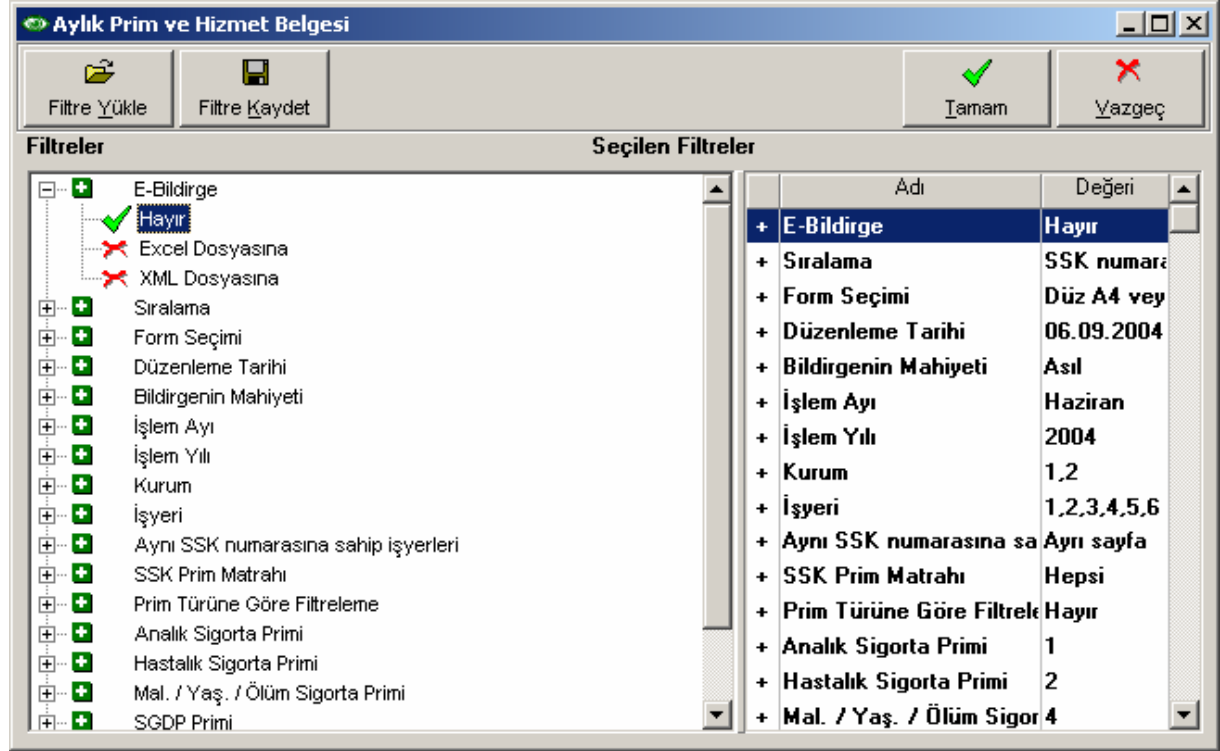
Aylık Prim ve Hizmet Belgesi

Filtre Yükle
Filtre Kaydet
Tamam
Vazgeç

Filtreler
Seçilen Filtreler

E-Bildirge
Hayır
Excel Dosyasına
XML Dosyasına
Sıralama
Form Seçimi
Düzenleme Tarihi
Bildirgenin Mahiyeti
İşlem Ayı
İşlem Yılı
Kurum
İşyeri
Aynı SSK numarasına sahip işyerleri
SSK Prim Matrahı
Prim Türüne Göre Filtreleme
Analık Sigorta Primi
Hastalık Sigorta Primi
Mal. / Yaş. / Ölüm Sigorta Primi
SGDP Primi

| | Adı | Değeri |
|---|---|---|
| + | E-Bildirge | Hayır |
| + | Sıralama | SSK numara |
| + | Form Seçimi | Düz A4 vey |
| + | Düzenleme Tarihi | 06.09.2004 |
| + | Bildirgenin Mahiyeti | Asıl |
| + | İşlem Ayı | Haziran |
| + | İşlem Yılı | 2004 |
| + | Kurum | 1,2 |
| + | İşyeri | 1,2,3,4,5,6 |
| + | Aynı SSK numarasına sa | Ayrı sayfa |
| + | SSK Prim Matrahı | Hepsi |
| + | Prim Türüne Göre Filtrele | Hayır |
| + | Analık Sigorta Primi | 1 |
| + | Hastalık Sigorta Primi | 2 |
| + | Mal. / Yaş. / Ölüm Sigor | 4 |